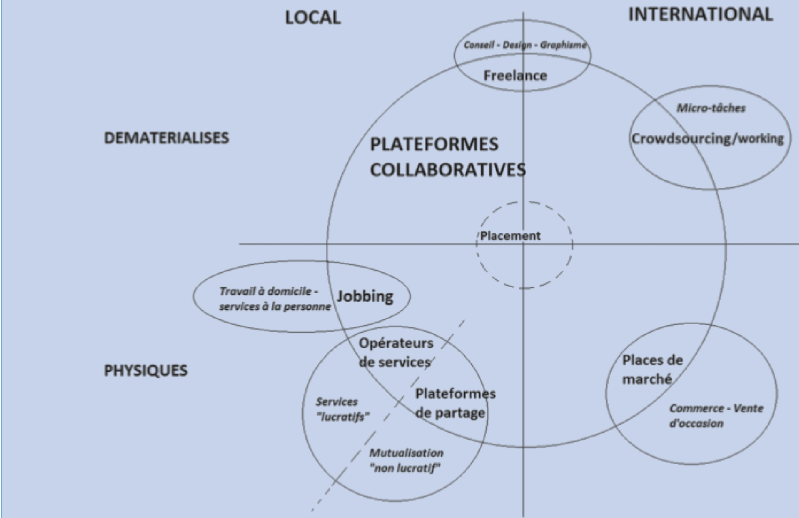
LOCAL

INTERNATIONAL

Conseil - Design - Graphisme

Freelance

Micro-tâches

Crowdsourcing/working

DEMATERIALISES

PLATEFORMES COLLABORATIVES

Placement

Travail à domicile - services à la personne

Jobbing

Opérateurs de services

PHYSIQUES

Services "lucratifs"

Plateformes de partage

Mutualisation "non lucratif"

Places de marché

Commerce - Vente d'occasion